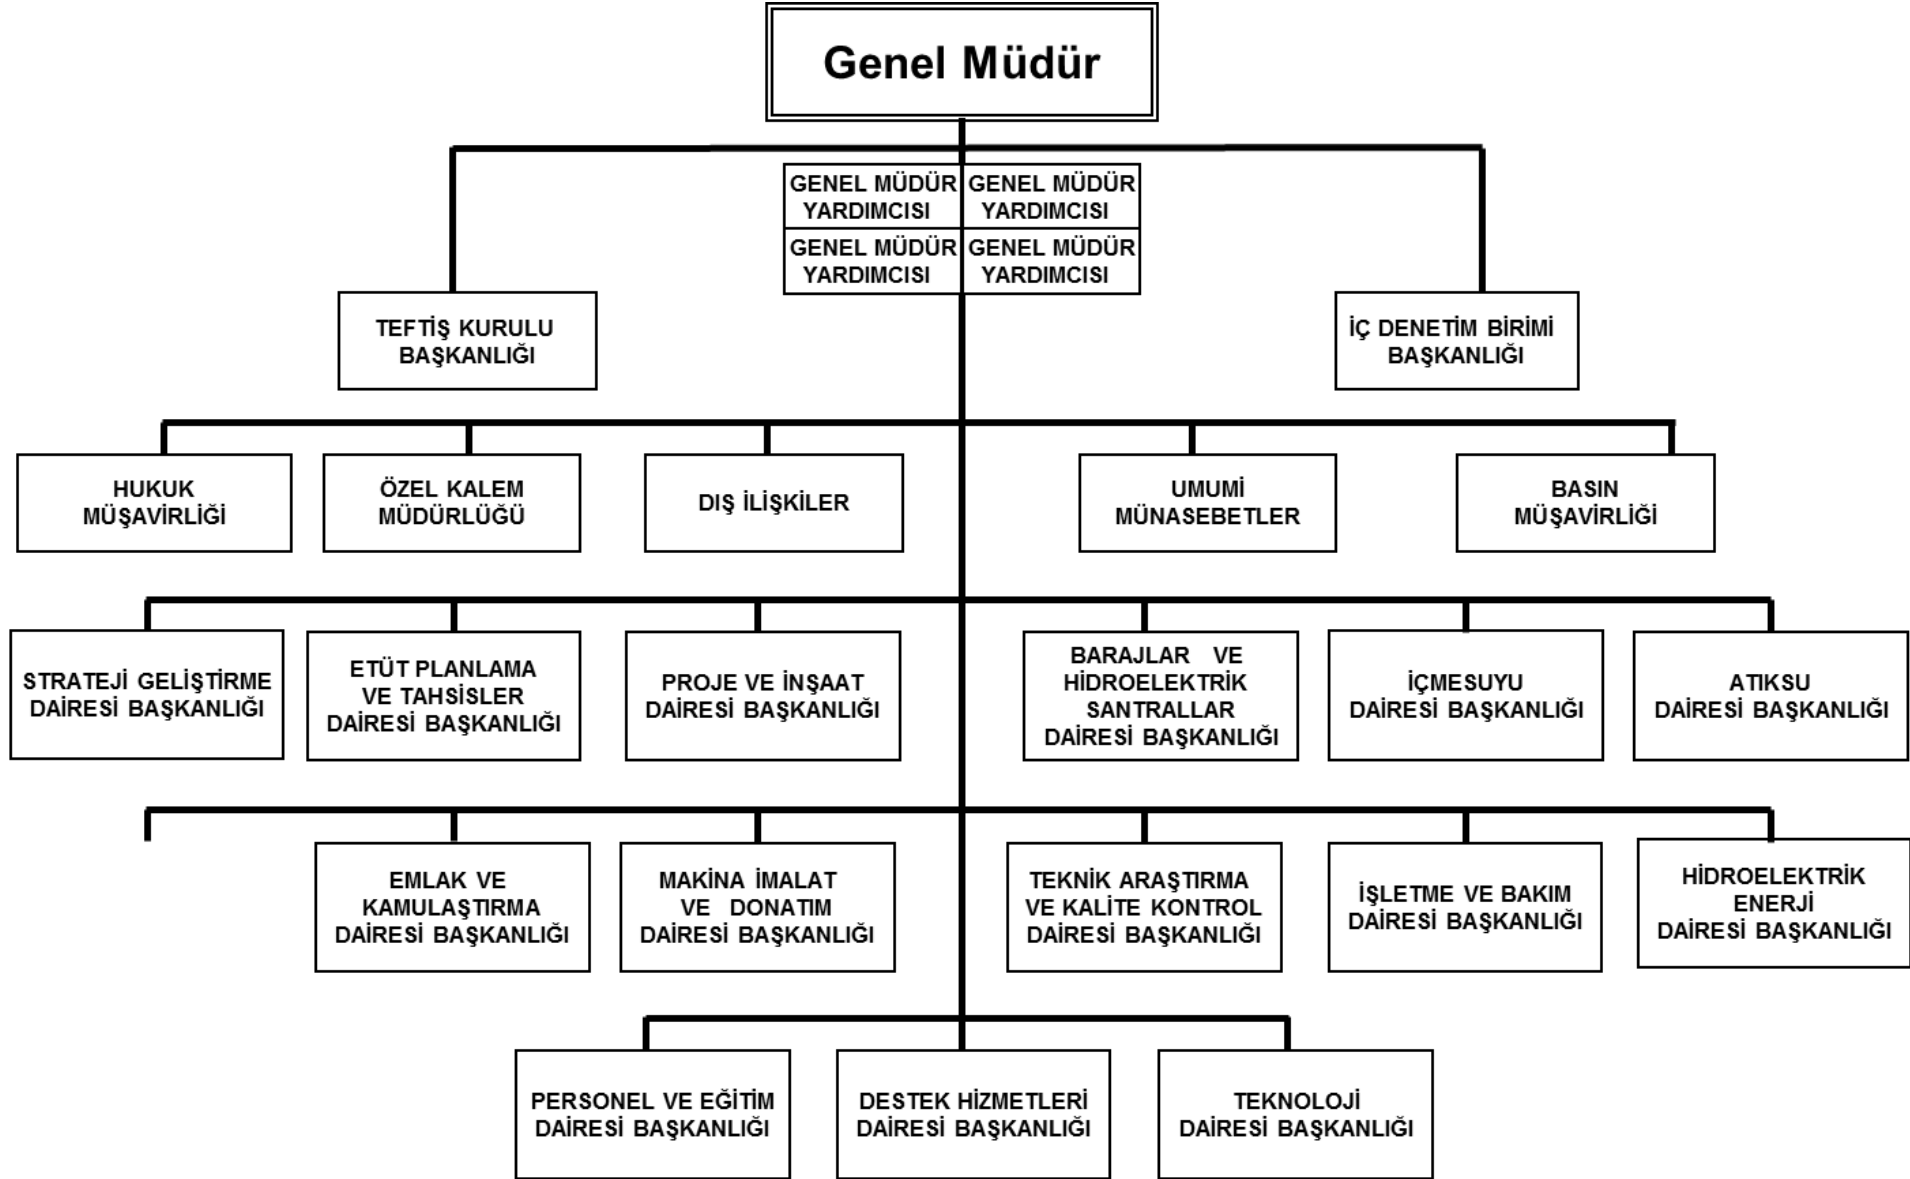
Genel Müdür

GENEL MÜDÜR YARDIMCISI
GENEL MÜDÜR YARDIMCISI
GENEL MÜDÜR YARDIMCISI
GENEL MÜDÜR YARDIMCISI

TEFTİŞ KURULU BAŞKANLIĞI

İÇ DENETİM BİRİMİ BAŞKANLIĞI

HUKUK MÜŞAVİRLİĞİ

ÖZEL KALEM MÜDÜRLÜĞÜ

DIŞ İLİŞKİLER

UMUMİ MÜNASEBETLER

BASIN MÜŞAVİRLİĞİ

STRATEJİ GELİŞTİRME DAİRESİ BAŞKANLIĞI

ETÜT PLANLAMA VE TAHSİSLER DAİRESİ BAŞKANLIĞI

PROJE VE İNŞAAT DAİRESİ BAŞKANLIĞI

BARAJLAR VE HİDROELEKTRİK SANTRALLAR DAİRESİ BAŞKANLIĞI

İÇMESUYU DAİRESİ BAŞKANLIĞI

ATIKSU DAİRESİ BAŞKANLIĞI

EMLAK VE KAMULAŞTIRMA DAİRESİ BAŞKANLIĞI

MAKİNA İMALAT VE DONATIM DAİRESİ BAŞKANLIĞI

TEKNİK ARAŞTIRMA VE KALİTE KONTROL DAİRESİ BAŞKANLIĞI

İŞLETME VE BAKIM DAİRESİ BAŞKANLIĞI

HİDROELEKTRİK ENERJİ DAİRESİ BAŞKANLIĞI

PERSONEL VE EĞİTİM DAİRESİ BAŞKANLIĞI

DESTEK HİZMETLERİ DAİRESİ BAŞKANLIĞI

TEKNOLOJİ DAİRESİ BAŞKANLIĞI